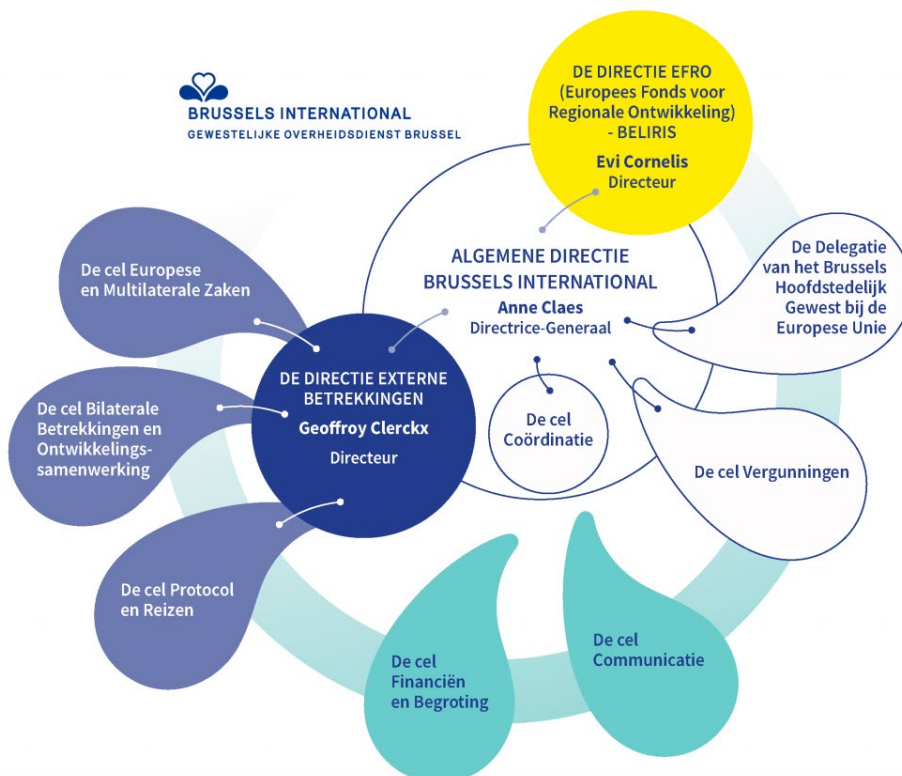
BRUSSELS INTERNATIONAL
GEWESTELIJKE OVERHEIDSDIENST BRUSSEL

DE DIRECTIE EFRO (Europees Fonds voor Regionale Ontwikkeling) - BELIRIS
Evi Cornelis
Directeur

ALGEMENE DIRECTIE BRUSSELS INTERNATIONAL
Anne Claes
Directrice-Generaal

De Delegatie van het Brussels Hoofdstedelijk Gewest bij de Europese Unie

De cel Europese en Multilaterale Zaken

DE DIRECTIE EXTERNE BETREKKINGEN
Geoffroy Clerckx
Directeur

De cel Bilaterale Betrekkingen en Ontwikkelingssamenwerking

De cel Coördinatie

De cel Vergunningen

De cel Protocol en Reizen

De cel Financiën en Begroting

De cel Communicatie